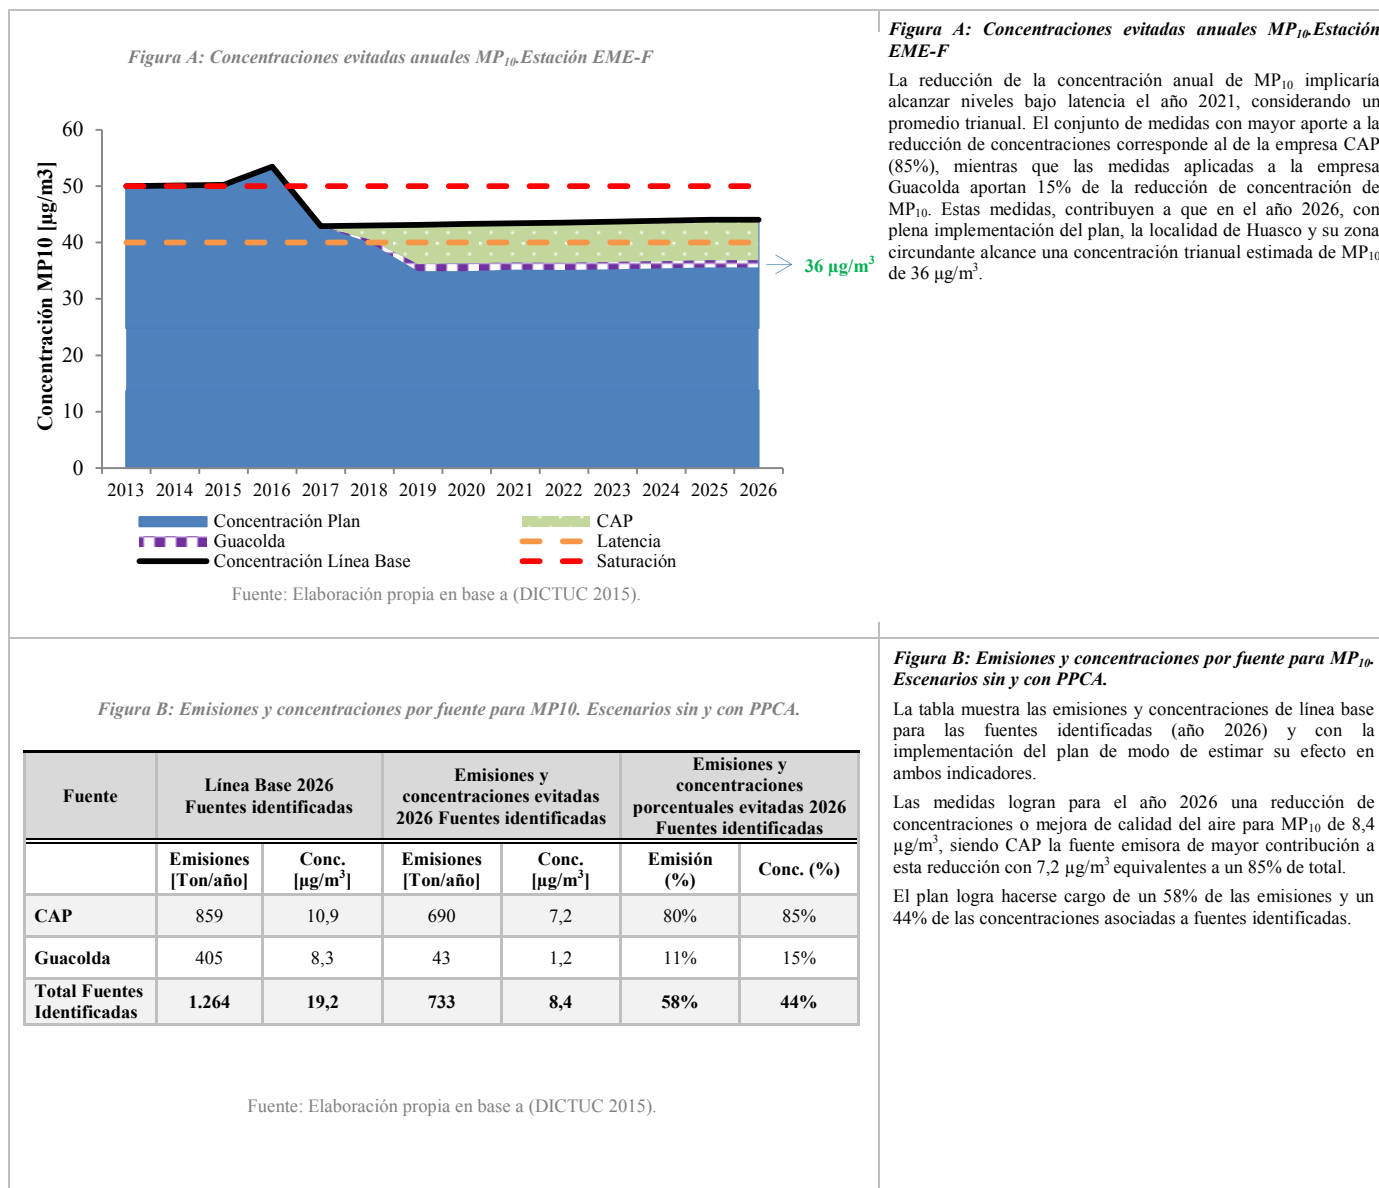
Figura A: Concentraciones evitadas anuales MP$_{10}$.Estación EME-F

60
50
40
30
20
10
0

Concentración MP10 [µg/m3]

2013 2014 2015 2016 2017 2018 2019 2020 2021 2022 2023 2024 2025 2026

36 µg/m$^3$

Concentración Plan
Guacolda
Concentración Línea Base
CAP
Latencia
Saturación

Fuente: Elaboración propia en base a (DICTUC 2015).

Figura A: Concentraciones evitadas anuales MP$_{10}$.Estación EME-F

La reducción de la concentración anual de MP$_{10}$ implicaría alcanzar niveles bajo latencia el año 2021, considerando un promedio trianual. El conjunto de medidas con mayor aporte a la reducción de concentraciones corresponde al de la empresa CAP (85%), mientras que las medidas aplicadas a la empresa Guacolda aportan 15% de la reducción de concentración de MP$_{10}$. Estas medidas, contribuyen a que en el año 2026, con plena implementación del plan, la localidad de Huasco y su zona circundante alcance una concentración trianual estimada de MP$_{10}$ de 36 µg/m$^3$.

Figura B: Emisiones y concentraciones por fuente para MP10. Escenarios sin y con PPCA.

| Fuente | Línea Base 2026 Fuentes identificadas | | Emisiones y concentraciones evitadas 2026 Fuentes identificadas | | Emisiones y concentraciones porcentuales evitadas 2026 Fuentes identificadas | |
|---|---|---|---|---|---|---|
| | Emisiones [Ton/año] | Conc. [µg/m$^3$] | Emisiones [Ton/año] | Conc. [µg/m$^3$] | Emisión (%) | Conc. (%) |
| CAP | 859 | 10,9 | 690 | 7,2 | 80% | 85% |
| Guacolda | 405 | 8,3 | 43 | 1,2 | 11% | 15% |
| Total Fuentes Identificadas | 1.264 | 19,2 | 733 | 8,4 | 58% | 44% |

Fuente: Elaboración propia en base a (DICTUC 2015).

Figura B: Emisiones y concentraciones por fuente para MP$_{10}$. Escenarios sin y con PPCA.

La tabla muestra las emisiones y concentraciones de línea base para las fuentes identificadas (año 2026) y con la implementación del plan de modo de estimar su efecto en ambos indicadores.

Las medidas logran para el año 2026 una reducción de concentraciones o mejora de calidad del aire para MP$_{10}$ de 8,4 µg/m$^3$, siendo CAP la fuente emisora de mayor contribución a esta reducción con 7,2 µg/m$^3$ equivalentes a un 85% de total.

El plan logra hacerse cargo de un 58% de las emisiones y un 44% de las concentraciones asociadas a fuentes identificadas.